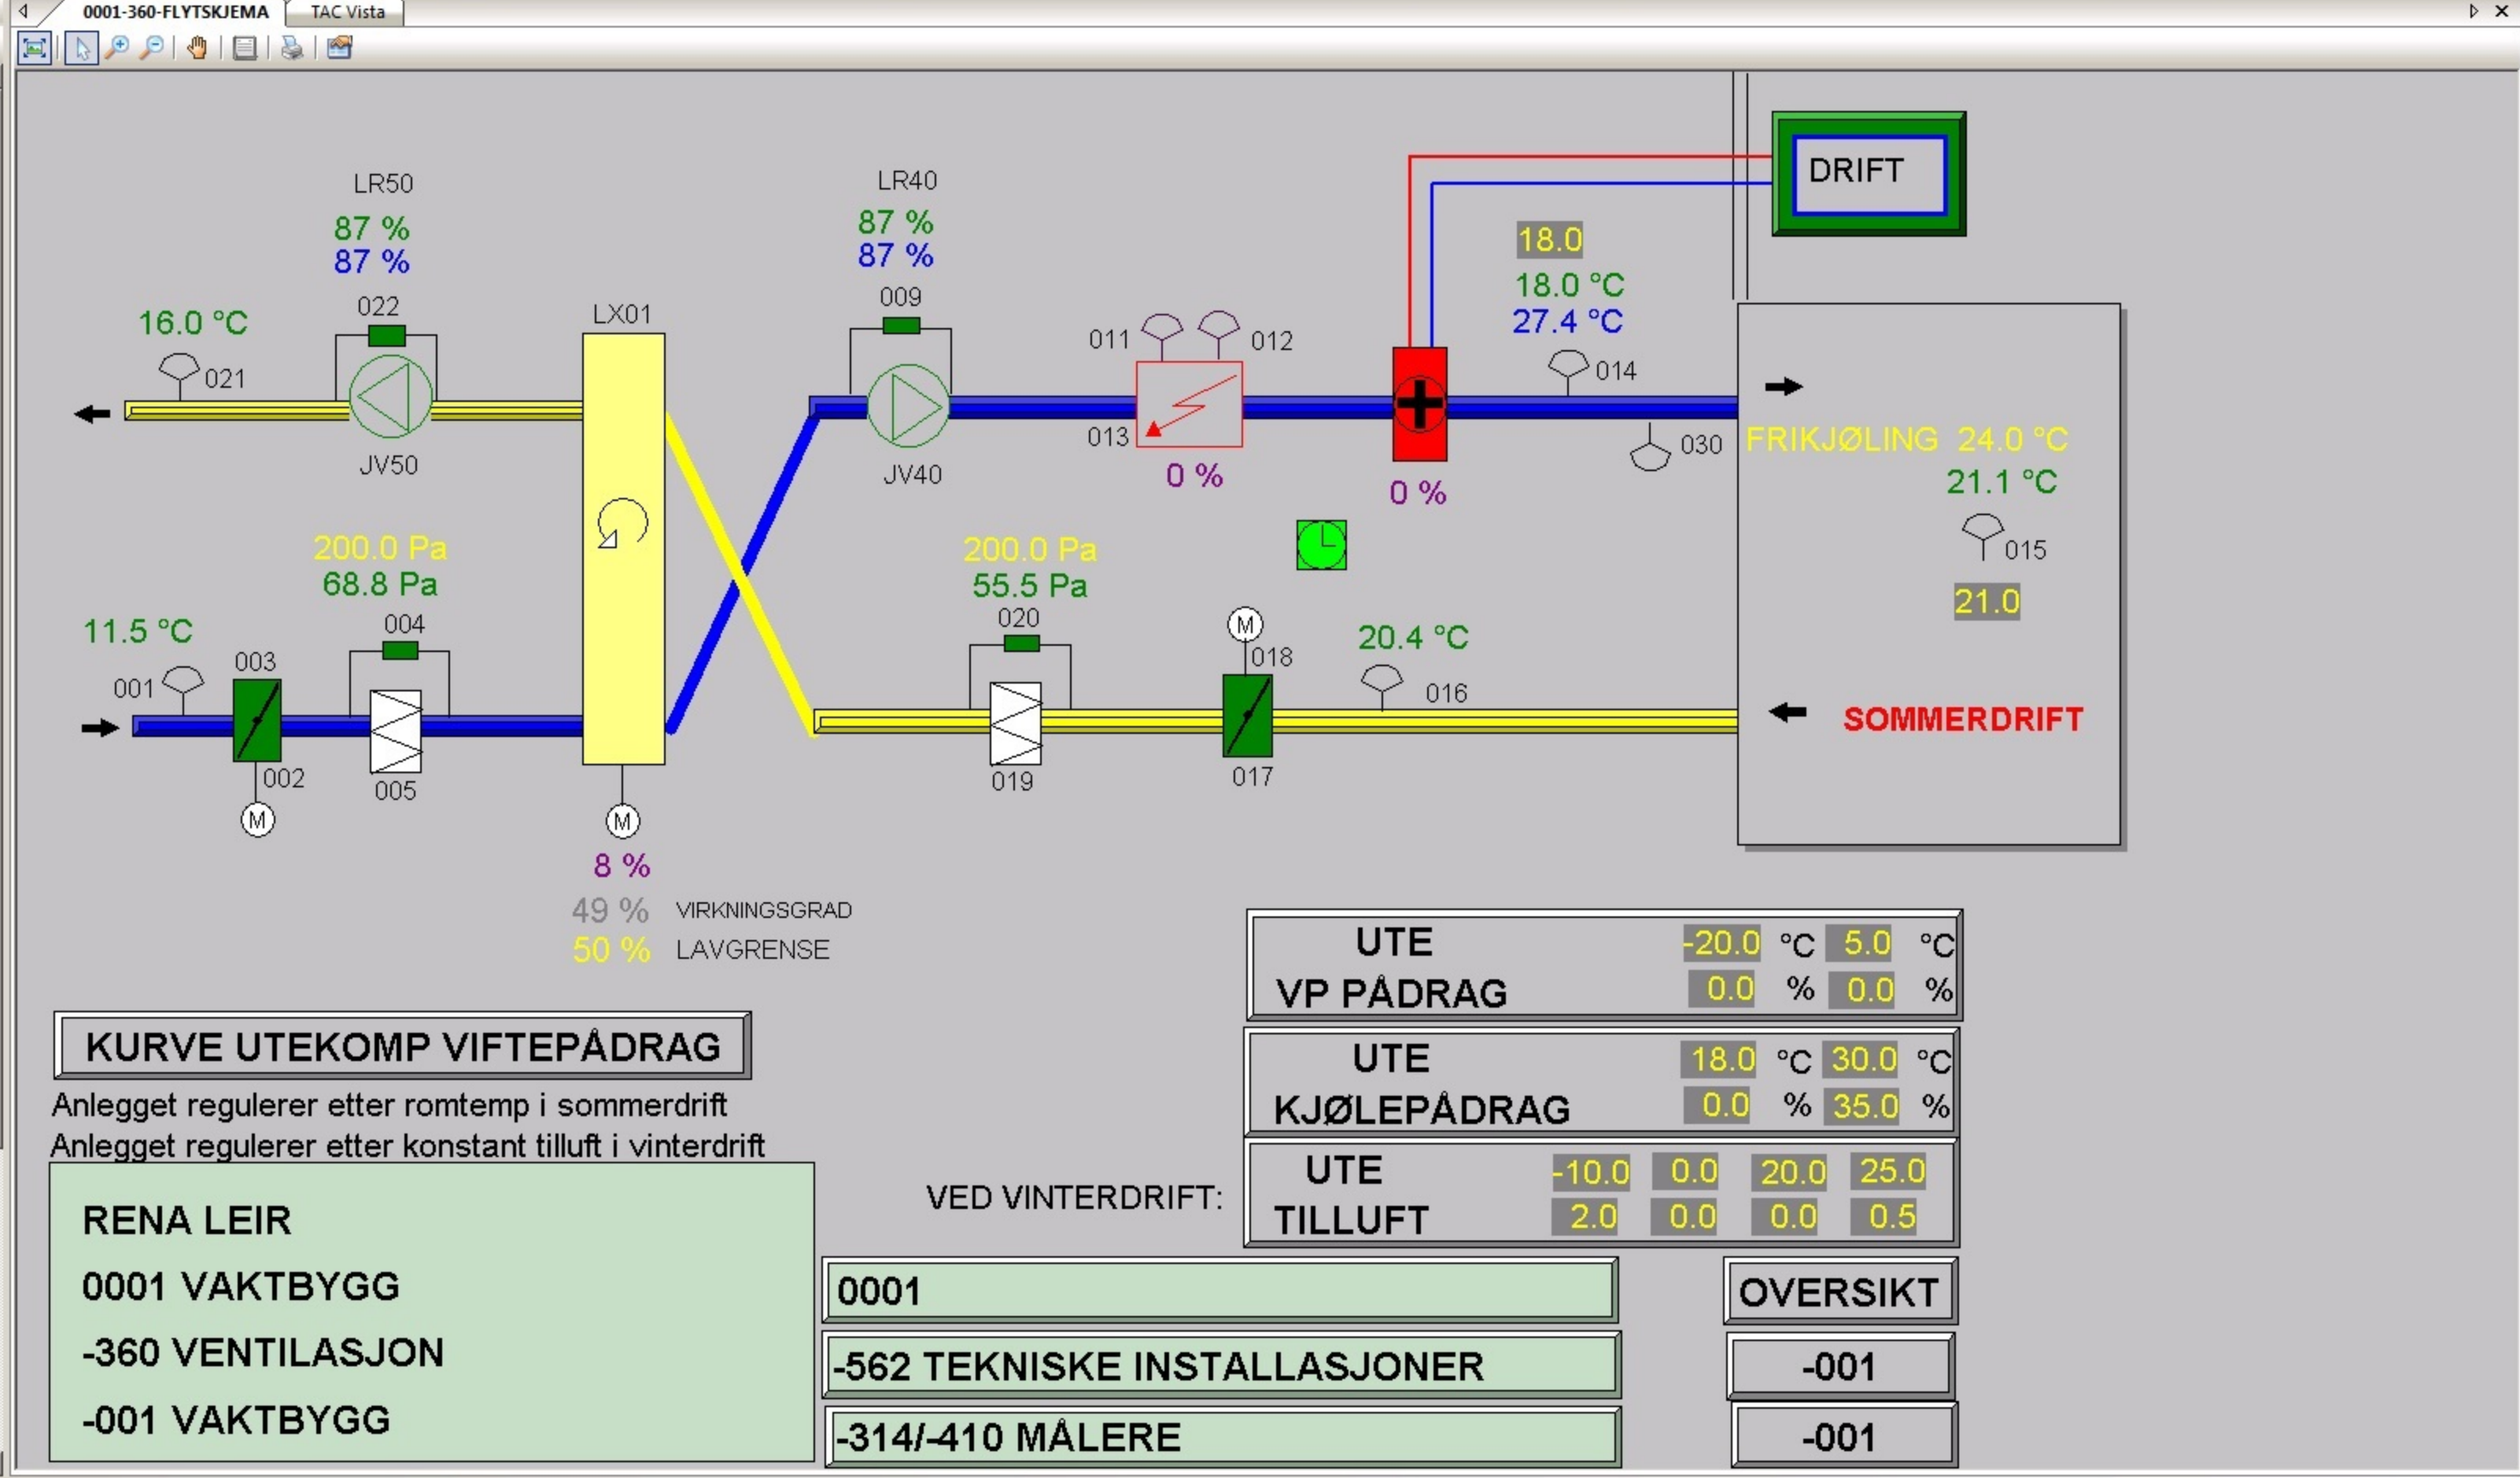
0001-360-FLYTSKJEMA TAC Vista

DRIFT

LR50
87 %
87 %
022
16.0 °C
021
JV50

LX01

LR40
87 %
87 %
009
JV40

011 012
013
0 %

0 %

18.0
18.0 °C
27.4 °C
014
030

FRIKJØLING 24.0 °C
21.1 °C
015
21.0

200.0 Pa
68.8 Pa
004
11.5 °C
001
003
002
005

200.0 Pa
55.5 Pa
020
019
018
017
20.4 °C
016

SOMMERDRIFT

8 %
49 % VIRKNINGSGRAD
50 % LAVGRENSE

| UTE | -20.0 | °C | 5.0 | °C |
|---|---|---|---|---|
| VP PÅDRAG | 0.0 | % | 0.0 | % |

| UTE | 18.0 | °C | 30.0 | °C |
|---|---|---|---|---|
| KJØLEPÅDRAG | 0.0 | % | 35.0 | % |

VED VINTERDRIFT:

| UTE | -10.0 | 0.0 | 20.0 | 25.0 |
|---|---|---|---|---|
| TILLUFT | 2.0 | 0.0 | 0.0 | 0.5 |

KURVE UTEKOMP VIFTEPÅDRAG
Anlegget regulerer etter romtemp i sommerdrift
Anlegget regulerer etter konstant tilluft i vinterdrift

RENA LEIR
0001 VAKTBYGG
-360 VENTILASJON
-001 VAKTBYGG

0001
-562 TEKNISKE INSTALLASJONER
-314/-410 MÅLERE

OVERSIKT
-001
-001